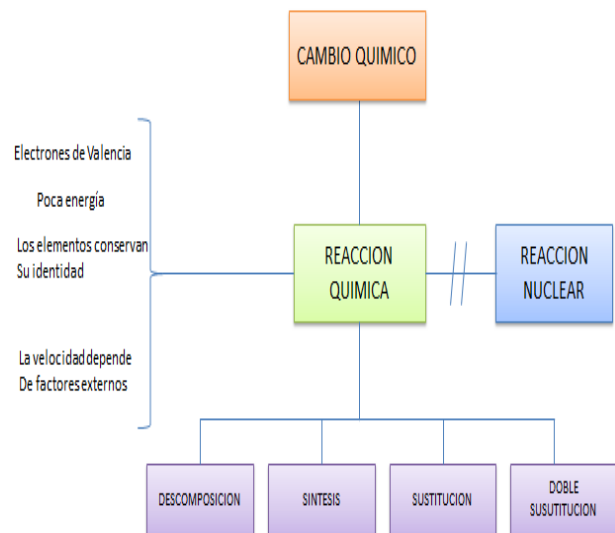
CAMBIO QUIMICO

Electrones de Valencia

Poca energía

Los elementos conservan Su identidad

La velocidad depende De factores externos

REACCION QUIMICA

REACCION NUCLEAR

DESCOMPOSICION

SINTESIS

SUSTITUCION

DOBLE SUSUTITUCION